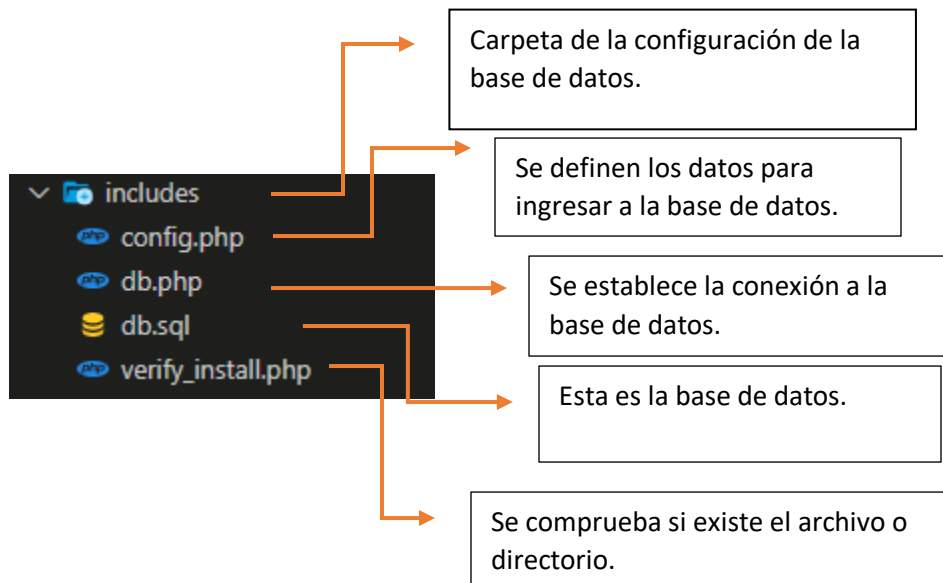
includes
config.php
db.php
db.sql
verify_install.php

Carpeta de la configuración de la base de datos.

Se definen los datos para ingresar a la base de datos.

Se establece la conexión a la base de datos.

Esta es la base de datos.

Se comprueba si existe el archivo o directorio.